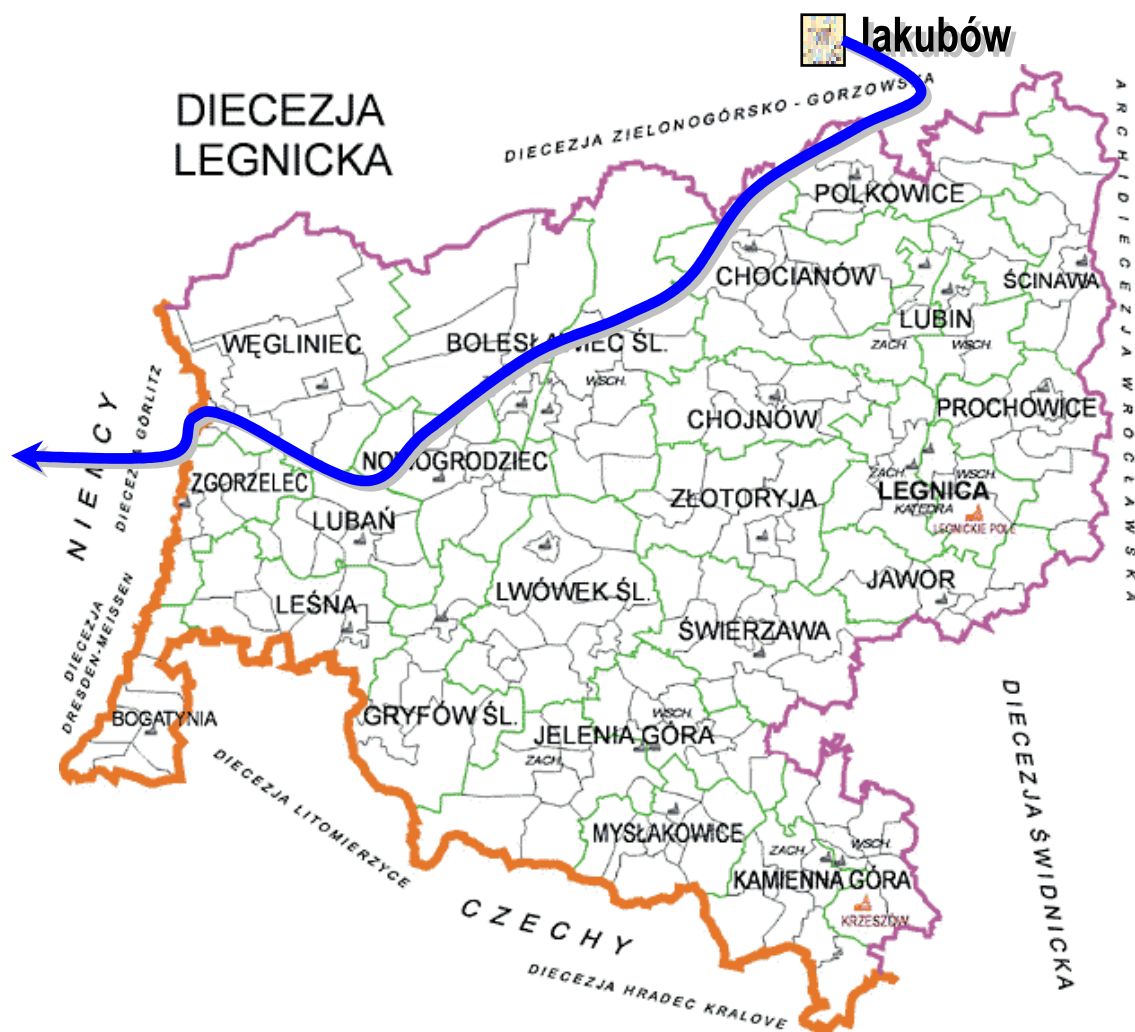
Jakubów

DIECEZJA LEGNICKA

DIECEZJA ZIELONOGÓRSKO - GORZOWSKA

ARCHIDIECEZJA WROCŁAWSKA

POLKOWICE

CHOCIANÓW

ŚCINAWA

LUBIN

ZACH.

WSCH.

WĘGLINIEC

BOLESŁAWIEC ŚL.

WSCH.

PROCHOWICE

CHOJNÓW

NIEMCY

DIECEZJA GÖRLITZ

NOWOGRODZIEC

ZGORZELEC

ZACH.

WSCH.

LEGNICA

KATEDRA

LEGNICKIE POLE

ZŁOTORYJA

LUBAŃ

DIECEZJA DRESDEN-MEISSEN

LEŚNA

LWÓWEK ŚL.

JAWOR

ŚWIERZAWA

BOGATYNIA

GRYFÓW ŚL.

WSCH.

JELENIA GÓRA

ZACH.

DIECEZJA ŚWIDNICKA

DIECEZJA LITOMIERZYCE

MYSŁAKOWICE

ZACH.

WSCH.

KAMIENNA GÓRA

KRZESZÓW

CZECHY

DIECEZJA HRADEC KRALOVE